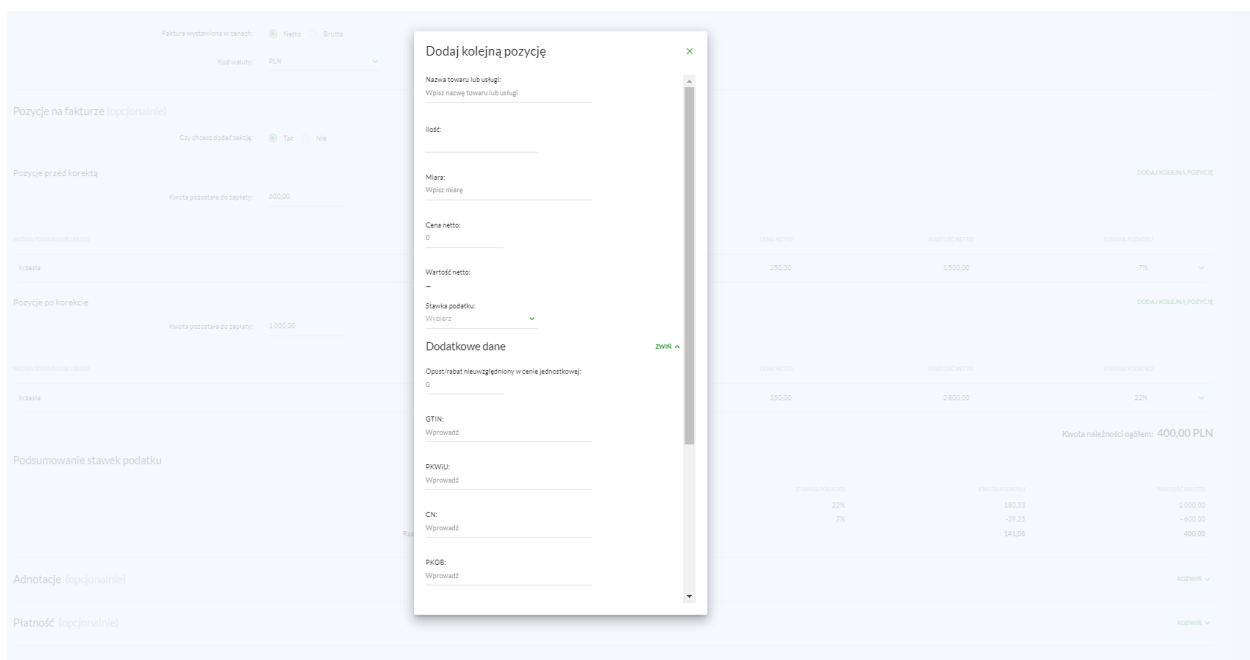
Faktura wystawiona w cenach: Netto Brutto

Kod waluty: PLN

Pozycje na fakturze (opcjonalnie)

Czy chcesz dodać sekcję: Tak Nie

Pozycje przed korektą

Kwota pozostała do zapłaty: 500,00

DODAJ KOLEJNĄ POZYCJĘ

Krzesła

250,00

1.500,00

7%

Pozycje po korekcie

Kwota pozostała do zapłaty: 1.000,00

DODAJ KOLEJNĄ POZYCJĘ

Krzesła

350,00

2.800,00

22%

Kwota należności ogółem: 400,00 PLN

Podsumowanie stawek podatku

22%

7%

180,33

-39,25

141,08

1.000,00

- 600,00

400,00

Adnotacje (opcjonalnie)

ROZWIŃ

Płatność (opcjonalnie)

ROZWIŃ

Dodaj kolejną pozycję

×

Nazwa towaru lub usługi:
Wpisz nazwę towaru lub usługi

Ilość:

Miara:
Wpisz miarę

Cena netto:
0

Wartość netto:
–

Stawka podatku:
Wybierz

Dodatkowe dane

ZWIŃ

Opust/rabat nieuwzględniony w cenie jednostkowej:
0

GTIN:
Wprowadź

PKWIU:
Wprowadź

CN:
Wprowadź

PKOB:
Wprowadź